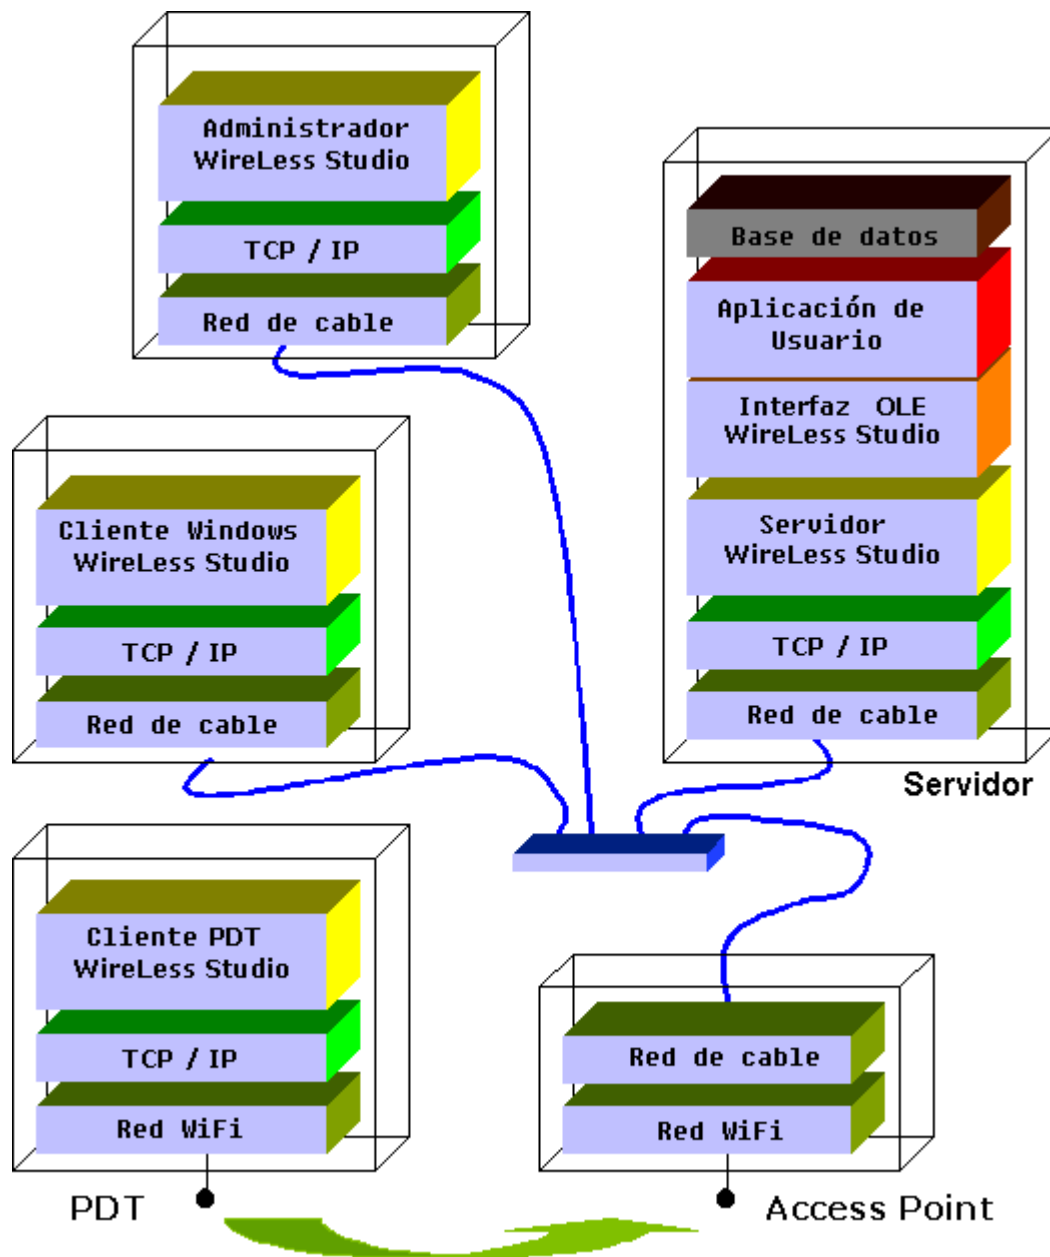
Administrador WireLess Studio

TCP / IP

Red de cable

Base de datos

Aplicación de Usuario

Interfaz OLE WireLess Studio

Servidor WireLess Studio

TCP / IP

Red de cable

Servidor

Cliente Windows WireLess Studio

TCP / IP

Red de cable

Cliente PDT WireLess Studio

TCP / IP

Red WiFi

PDT

Red de cable

Red WiFi

Access Point